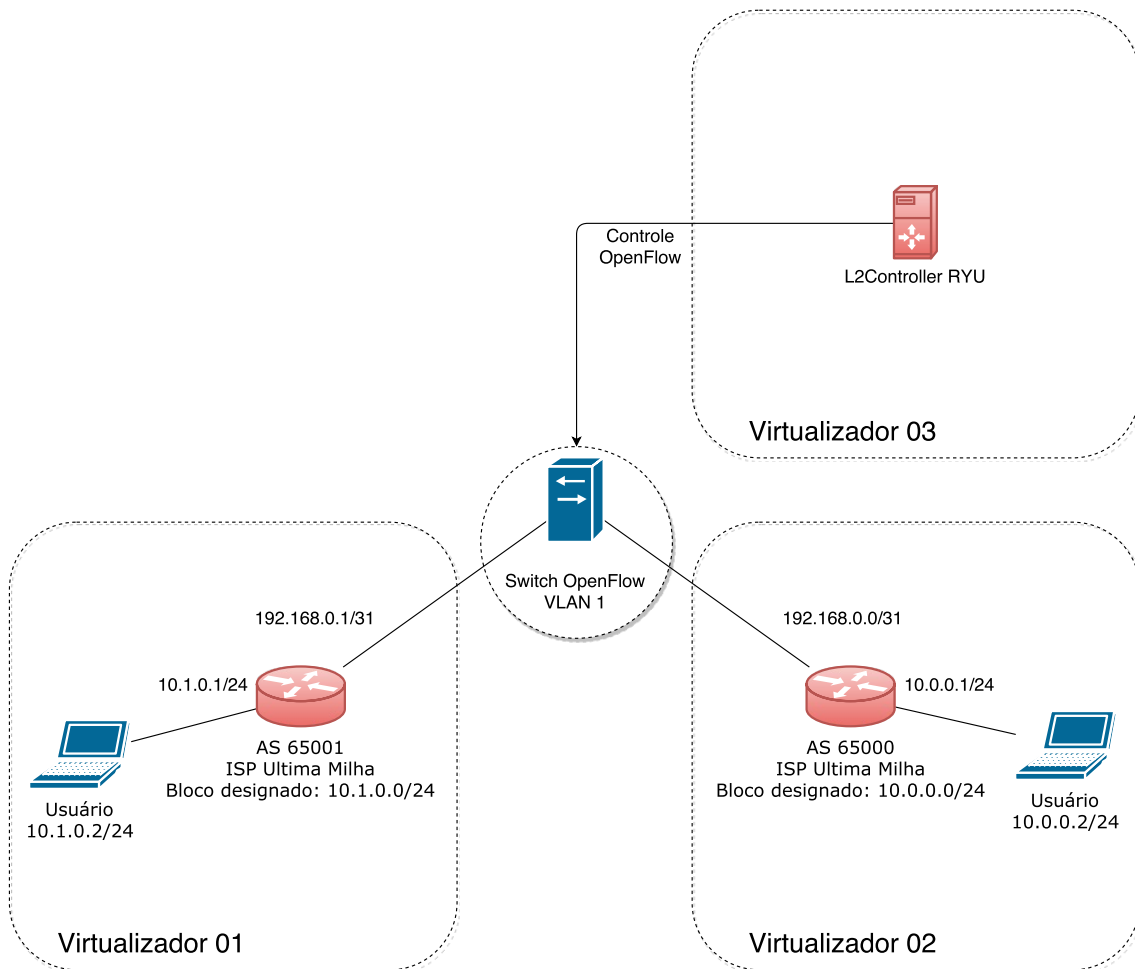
Controle
OpenFlow

L2Controller RYU

Virtualizador 03

Switch OpenFlow
VLAN 1

192.168.0.1/31

192.168.0.0/31

10.1.0.1/24

10.0.0.1/24

AS 65001
ISP Ultima Milha
Bloco designado: 10.1.0.0/24

AS 65000
ISP Ultima Milha
Bloco designado: 10.0.0.0/24

Usuário
10.1.0.2/24

Usuário
10.0.0.2/24

Virtualizador 01

Virtualizador 02